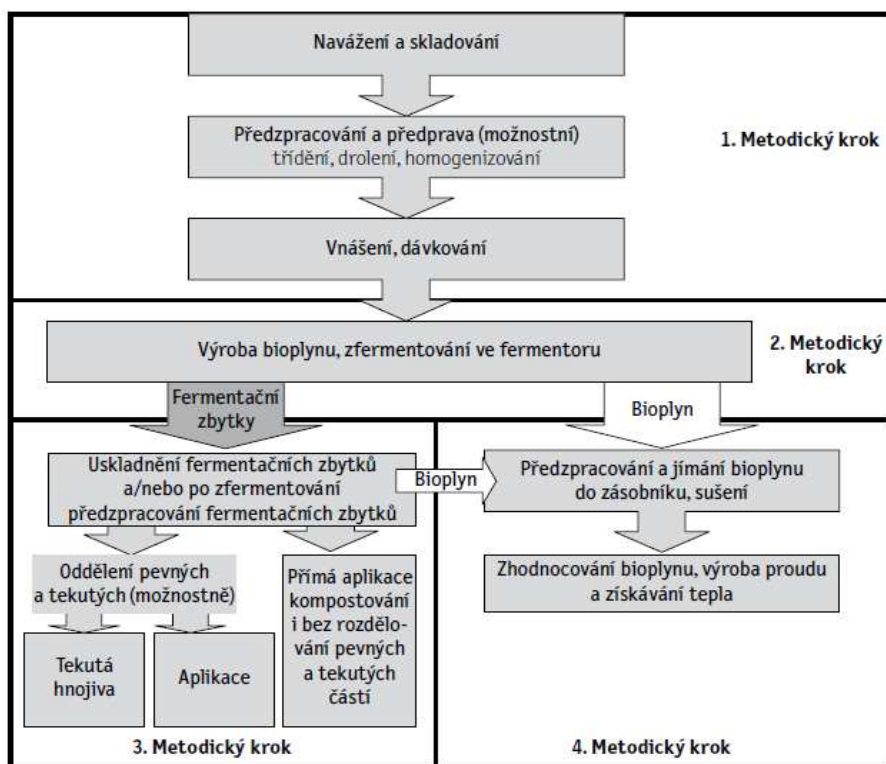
Navážení a skladování

Předzpracování a předprava (možnostní)
třídění, drolení, homogenizování

1. Metodický krok

Vnášení, dávkování

Výroba bioplynu, zfermentování ve fermentoru

2. Metodický krok

Fermentační zbytky

Bioplyn

Uskladnění fermentačních zbytků a/nebo po zfermentování předzpracování fermentačních zbytků

Bioplyn

Předzpracování a jímání bioplynu do zásobníku, sušení

Oddělení pevných a tekutých (možnostně)

Přímá aplikace kompostování i bez rozdělování pevných a tekutých částí

Zhodnocování bioplynu, výroba proudu a získávání tepla

Tekutá hnojiva

Aplikace

3. Metodický krok

4. Metodický krok